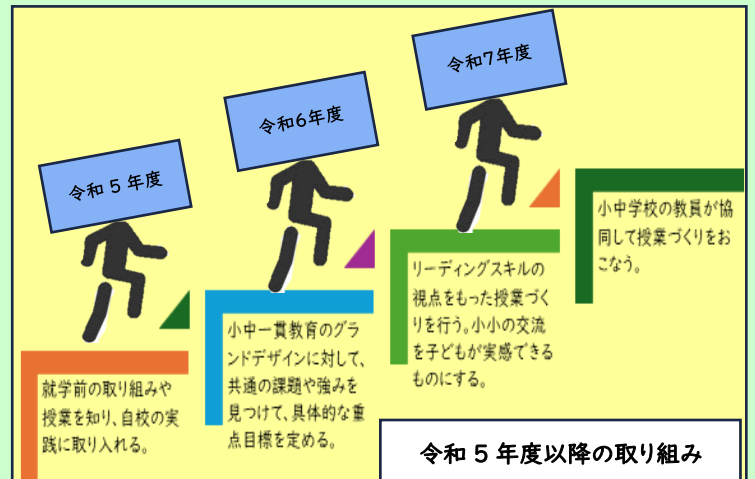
令和５年度

令和6年度

令和7年度

就学前の取り組みや授業を知り、自校の実践に取り入れる。

小中一貫教育のグランドデザインに対して、共通の課題や強みを見つけて、具体的な重点目標を定める。

リーディングスキルの視点をもった授業づくりを行う。小小の交流を子どもが実感できるものにする。

小中学校の教員が協同して授業づくりをおこなう。

令和５年度以降の取り組み